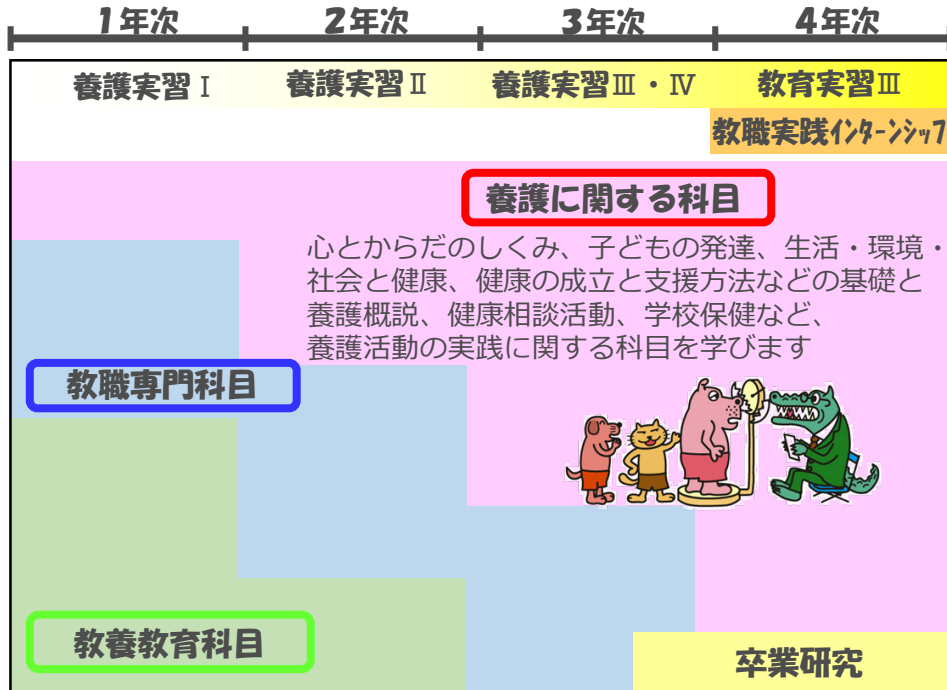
1年次 2年次 3年次 4年次

養護実習Ⅰ 養護実習Ⅱ 養護実習Ⅲ・Ⅳ 教育実習Ⅲ

教職実践インターンシップ

養護に関する科目

心とからだのしくみ、子どもの発達、生活・環境・社会と健康、健康の成立と支援方法などの基礎と養護概説、健康相談活動、学校保健など、養護活動の実践に関する科目を学びます

教職専門科目

教養教育科目

卒業研究